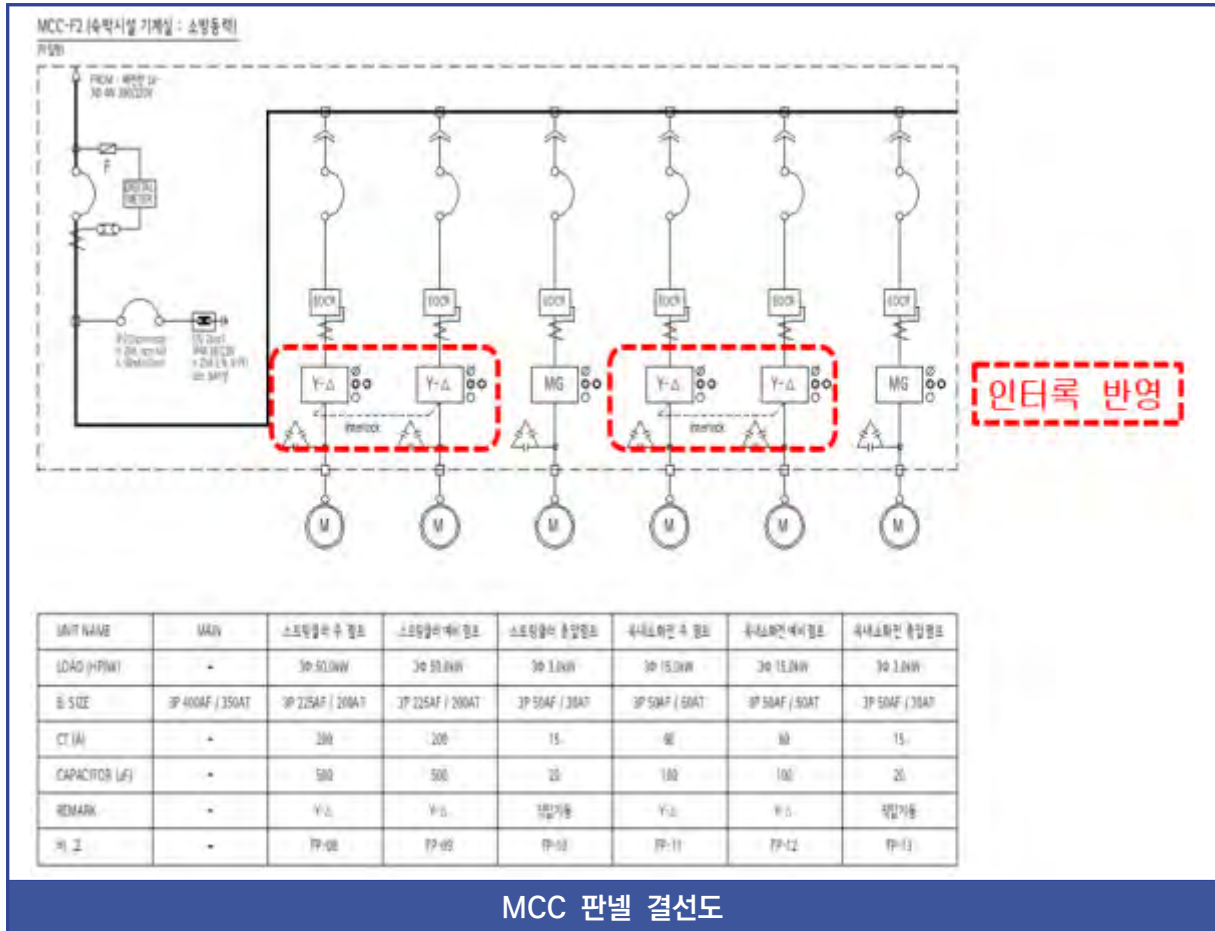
MCC-F2 (숙박시설 기계실 : 소방동력)
(지상)

FROM : 배전반 (a-
3Φ 4W 380/220V

F

DIGITAL
METER

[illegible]

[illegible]

EOCR EOCR EOCR EOCR EOCR EOCR

Y-Δ Y-Δ MG Y-Δ Y-Δ MG

interlock interlock

인터록 반영

M M M M M M

| UNIT NAME | MAIN | 스프링클러 주 펌프 | 스프링클러 예비 펌프 | 스프링클러 충압펌프 | 옥내소화전 주 펌프 | 옥내소화전 예비 펌프 | 옥내소화전 충압펌프 |
|---|---|---|---|---|---|---|---|
| LOAD (HP/kW) | - | 3Φ 50.0kW | 3Φ 50.0kW | 3Φ 3.0kW | 3Φ 15.0kW | 3Φ 15.0kW | 3Φ 3.0kW |
| B. SIZE | 3P 400AF / 350AT | 3P 225AF / 200AT | 3P 225AF / 200AT | 3P 50AF / 30AT | 3P 50AF / 50AT | 3P 50AF / 50AT | 3P 50AF / 30AT |
| CT (A) | - | 200 | 200 | 15 | 60 | 60 | 15 |
| CAPACITOR (μF) | - | 500 | 500 | 20 | 100 | 100 | 20 |
| REMARK | - | Y-Δ | Y-Δ | 직입기동 | Y-Δ | Y-Δ | 직입기동 |
| 비 고 | - | FP-08 | FP-09 | FP-10 | FP-11 | FP-12 | FP-13 |

MCC 판넬 결선도